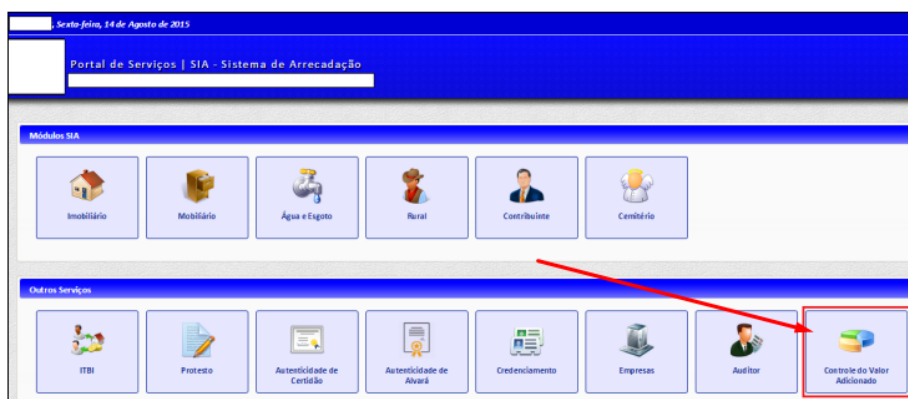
, Sexta-feira, 14 de Agosto de 2015

Portal de Serviços | SIA - Sistema de Arrecadação

Módulos SIA

Imobiliário

Mobiliário

Água e Esgoto

Rural

Contribuinte

Cemitério

Outros Serviços

ITBI

Protesto

Autenticidade de Certidão

Autenticidade de Alvará

Credenciamento

Empresas

Auditor

Controle do Valor Adicionado